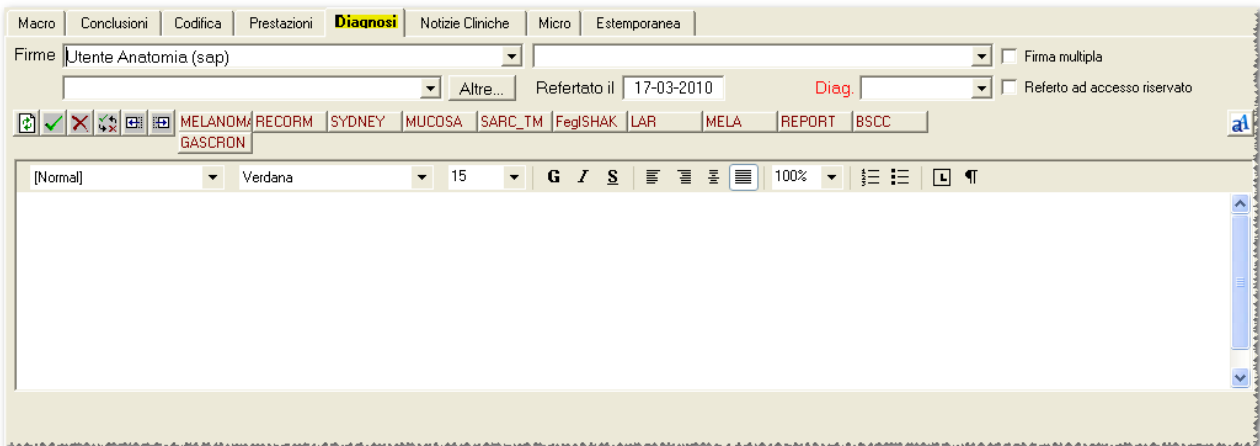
Macro | Conclusioni | Codifica | Prestazioni | Diagnosi | Notizie Cliniche | Micro | Estemporanea

Firme Utente Anatomia (sap)

Firma multipla

Altre...

Refertato il 17-03-2010

Diag.

Referto ad accesso riservato

MELANOMA RECORM SYDNEY MUCOSA SARC_TM FeglSHAK LAR MELA REPORT BSCC GASCRON

[Normal] Verdana 15 G I S 100%